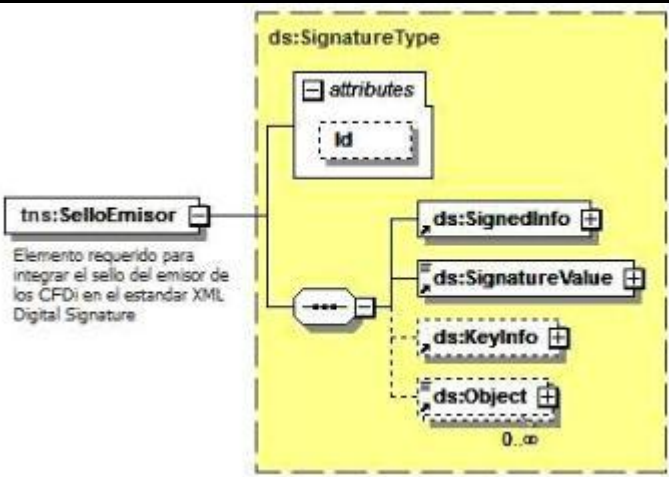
ds:SignatureType

attributes

Id

tns:SelloEmisor

Elemento requerido para integrar el sello del emisor de los CFDi en el estandar XML Digital Signature

ds:SignedInfo

ds:SignatureValue

ds:KeyInfo

ds:Object

0..∞